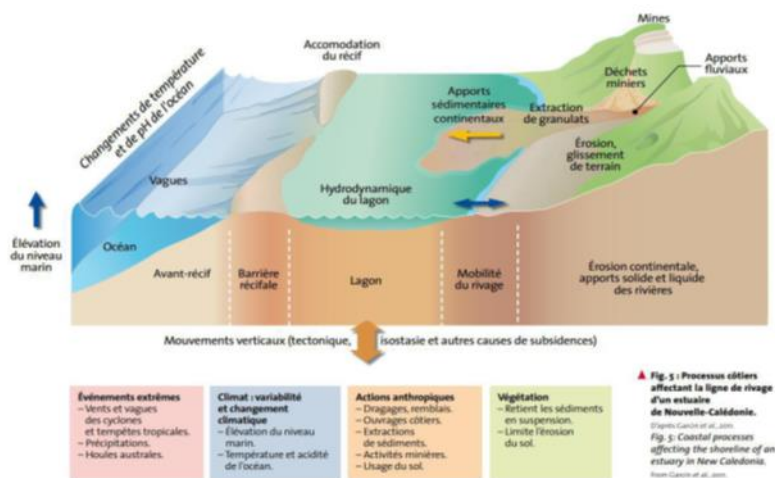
Changements de température et de pH de l'océan

Accomodation du récif

Mines

Apports fluviaux

Déchets miniers

Apports sédimentaires continentaux

Extraction de granulats

Érosion, glissement de terrain

Vagues

Hydrodynamique du lagon

Élévation du niveau marin

Océan

Avant-récif

Barrière récifale

Lagon

Mobilité du rivage

Érosion continentale, apports solide et liquide des rivières

Mouvements verticaux (tectonique, isostasie et autres causes de subsidences)

Événements extrêmes
– Vents et vagues des cyclones et tempêtes tropicales.
– Précipitations.
– Houles australes.

Climat : variabilité et changement climatique
– Élévation du niveau marin.
– Température et acidité de l'océan.

Actions anthropiques
– Dragages, remblais.
– Ouvrages côtiers.
– Extractions de sédiments.
– Activités minières.
– Usage du sol.

Végétation
– Retient les sédiments en suspension.
– Limite l'érosion du sol.

Fig. 5 : Processus côtiers affectant la ligne de rivage d'un estuaire de Nouvelle-Calédonie.
D'après Garcin et al., 2011.
Fig. 5: Coastal processes affecting the shoreline of an estuary in New Caledonia.
From Garcin et al., 2011.